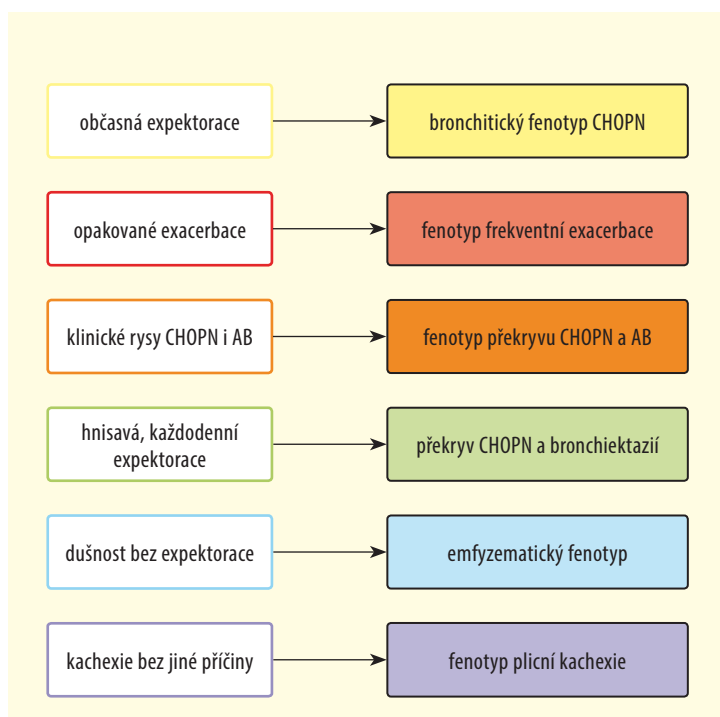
občasná expektorace

bronchitický fenotyp CHOPN

opakované exacerbace

fenotyp frekventní exacerbace

klinické rysy CHOPN i AB

fenotyp překryvu CHOPN a AB

hnisavá, každodenní expektorace

překryv CHOPN a bronchiektazií

dušnost bez expektorace

emfyzematický fenotyp

kachexie bez jiné příčiny

fenotyp plicní kachexie